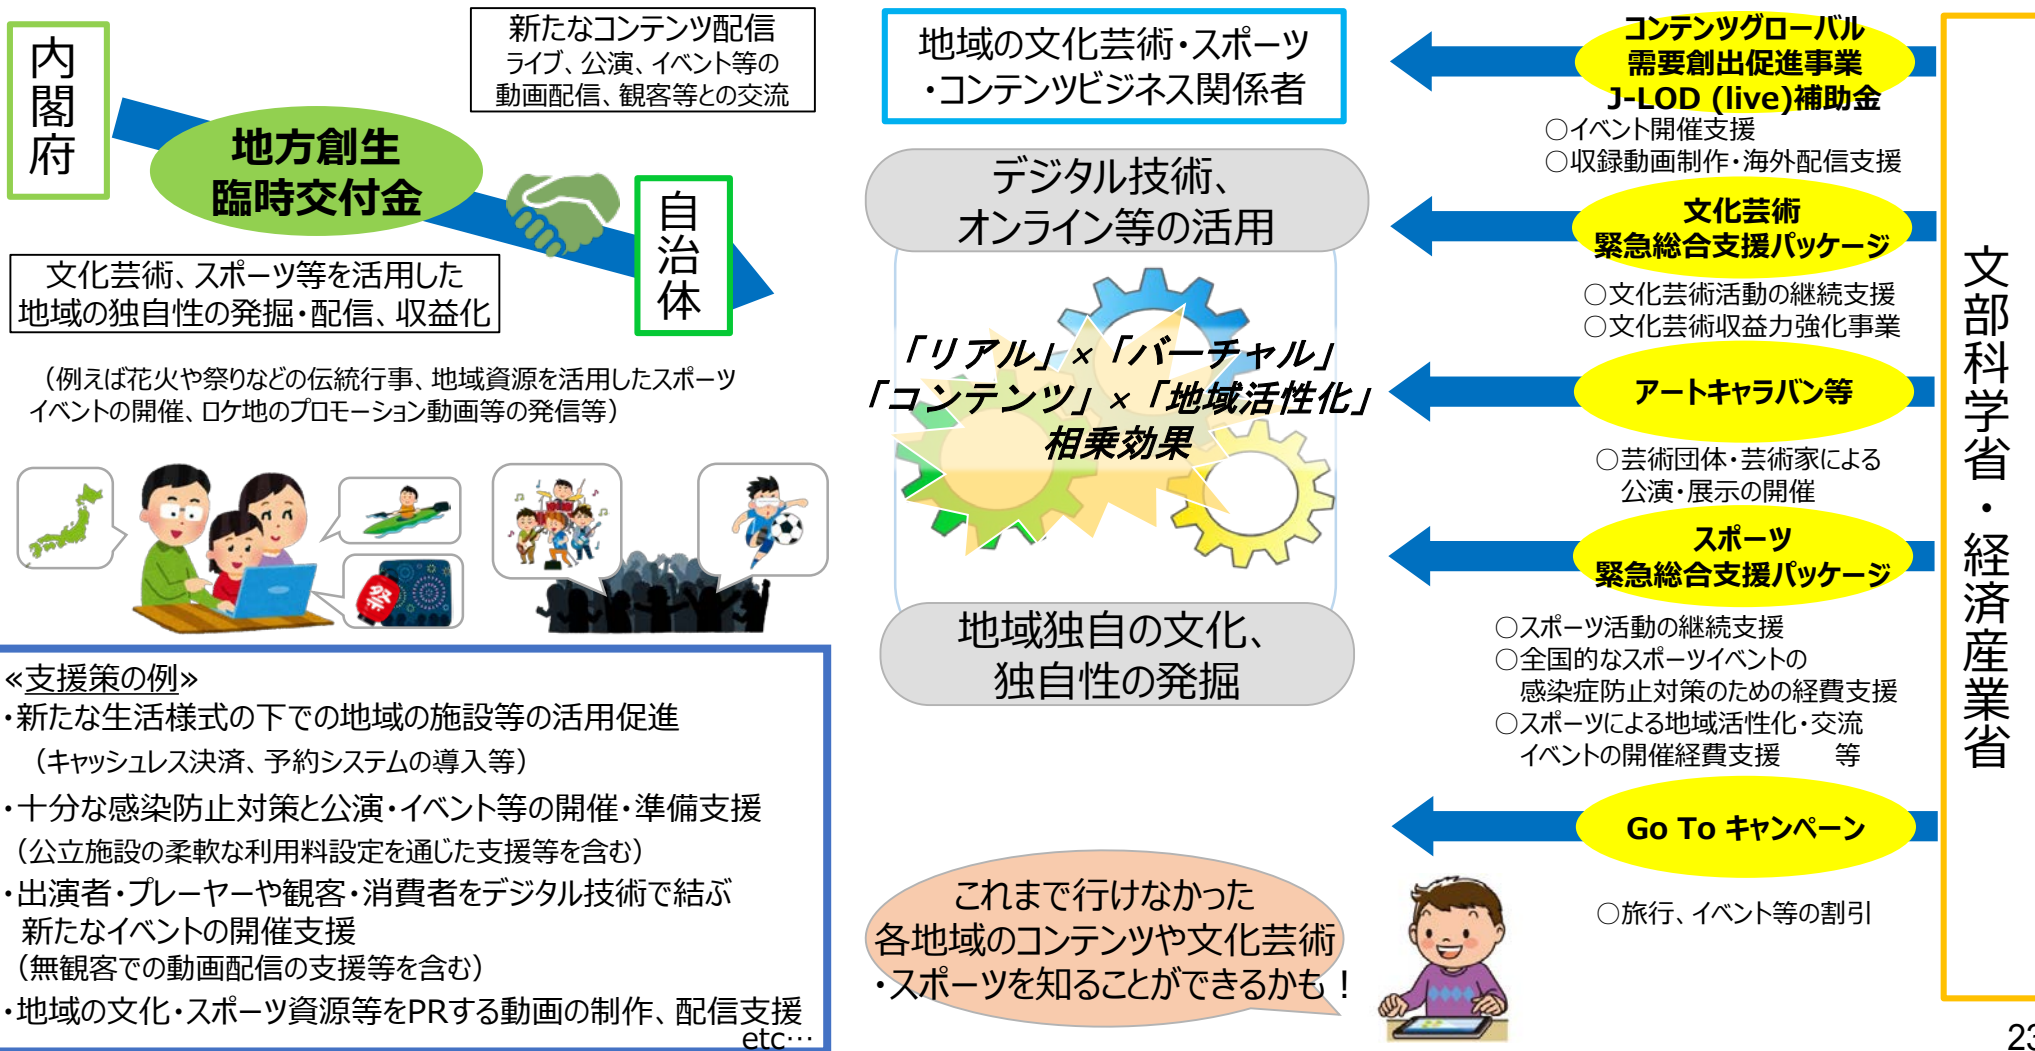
内閣府

地方創生
臨時交付金

新たなコンテンツ配信
ライブ、公演、イベント等の
動画配信、観客等との交流

自治体

文化芸術、スポーツ等を活用した
地域の独自性の発掘・配信、収益化

（例えば花火や祭りなどの伝統行事、地域資源を活用したスポーツイベントの開催、ロケ地のプロモーション動画等の発信等）

祭

«支援策の例»
・新たな生活様式の下での地域の施設等の活用促進
（キャッシュレス決済、予約システムの導入等）
・十分な感染防止対策と公演・イベント等の開催・準備支援
（公立施設の柔軟な利用料設定を通じた支援等を含む）
・出演者・プレーヤーや観客・消費者をデジタル技術で結ぶ新たなイベントの開催支援
（無観客での動画配信の支援等を含む）
・地域の文化・スポーツ資源等をPRする動画の制作、配信支援
etc…

地域の文化芸術・スポーツ
・コンテンツビジネス関係者

デジタル技術、
オンライン等の活用

「リアル」×「バーチャル」
「コンテンツ」×「地域活性化」
相乗効果

地域独自の文化、
独自性の発掘

これまで行けなかった
各地域のコンテンツや文化芸術
・スポーツを知ることができるかも！

コンテンツグローバル
需要創出促進事業
J-LOD (live)補助金
○イベント開催支援
○収録動画制作・海外配信支援

文化芸術
緊急総合支援パッケージ
○文化芸術活動の継続支援
○文化芸術収益力強化事業

アートキャラバン等
○芸術団体・芸術家による
公演・展示の開催

スポーツ
緊急総合支援パッケージ
○スポーツ活動の継続支援
○全国的なスポーツイベントの
感染症防止対策のための経費支援
○スポーツによる地域活性化・交流
イベントの開催経費支援　　等

Go To キャンペーン
○旅行、イベント等の割引

文部科学省・経済産業省

23